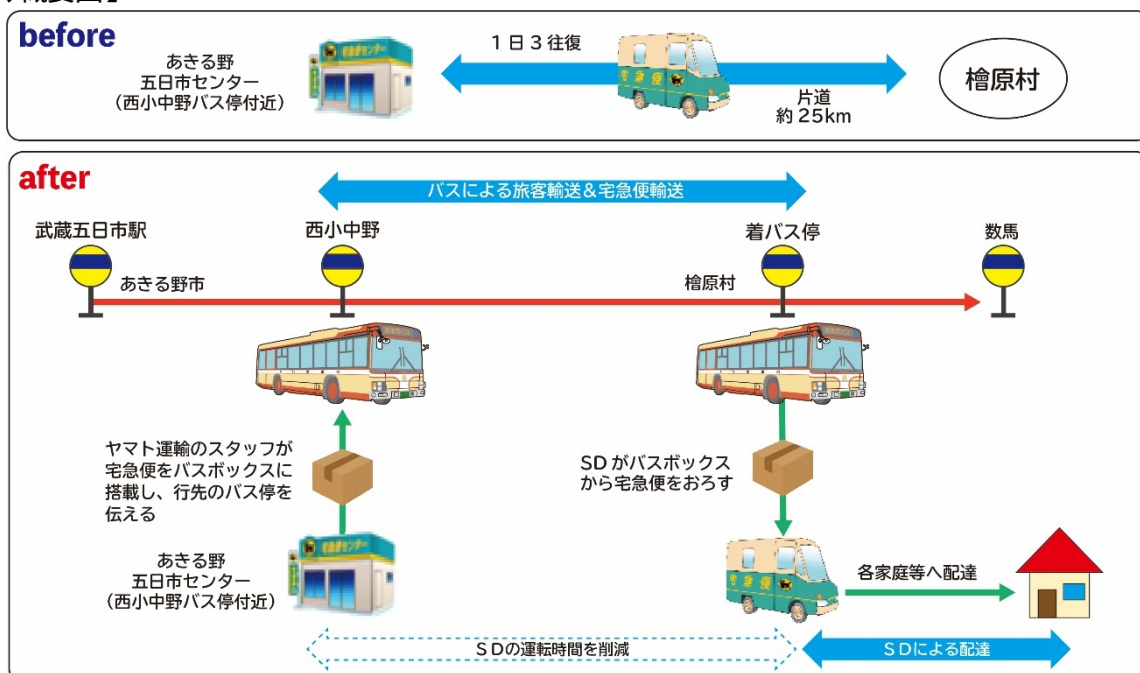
before

あきる野
五日市センター
（西小中野バス停付近）

１日３往復

片道
約 25km

檜原村

after

バスによる旅客輸送＆宅急便輸送

武蔵五日市駅

西小中野

着バス停

数馬

あきる野市

檜原村

ヤマト運輸のスタッフが宅急便をバスボックスに搭載し、行先のバス停を伝える

SD がバスボックスから宅急便をおろす

あきる野
五日市センター
（西小中野バス停付近）

各家庭等へ配達

ＳＤの運転時間を削減

ＳＤによる配達